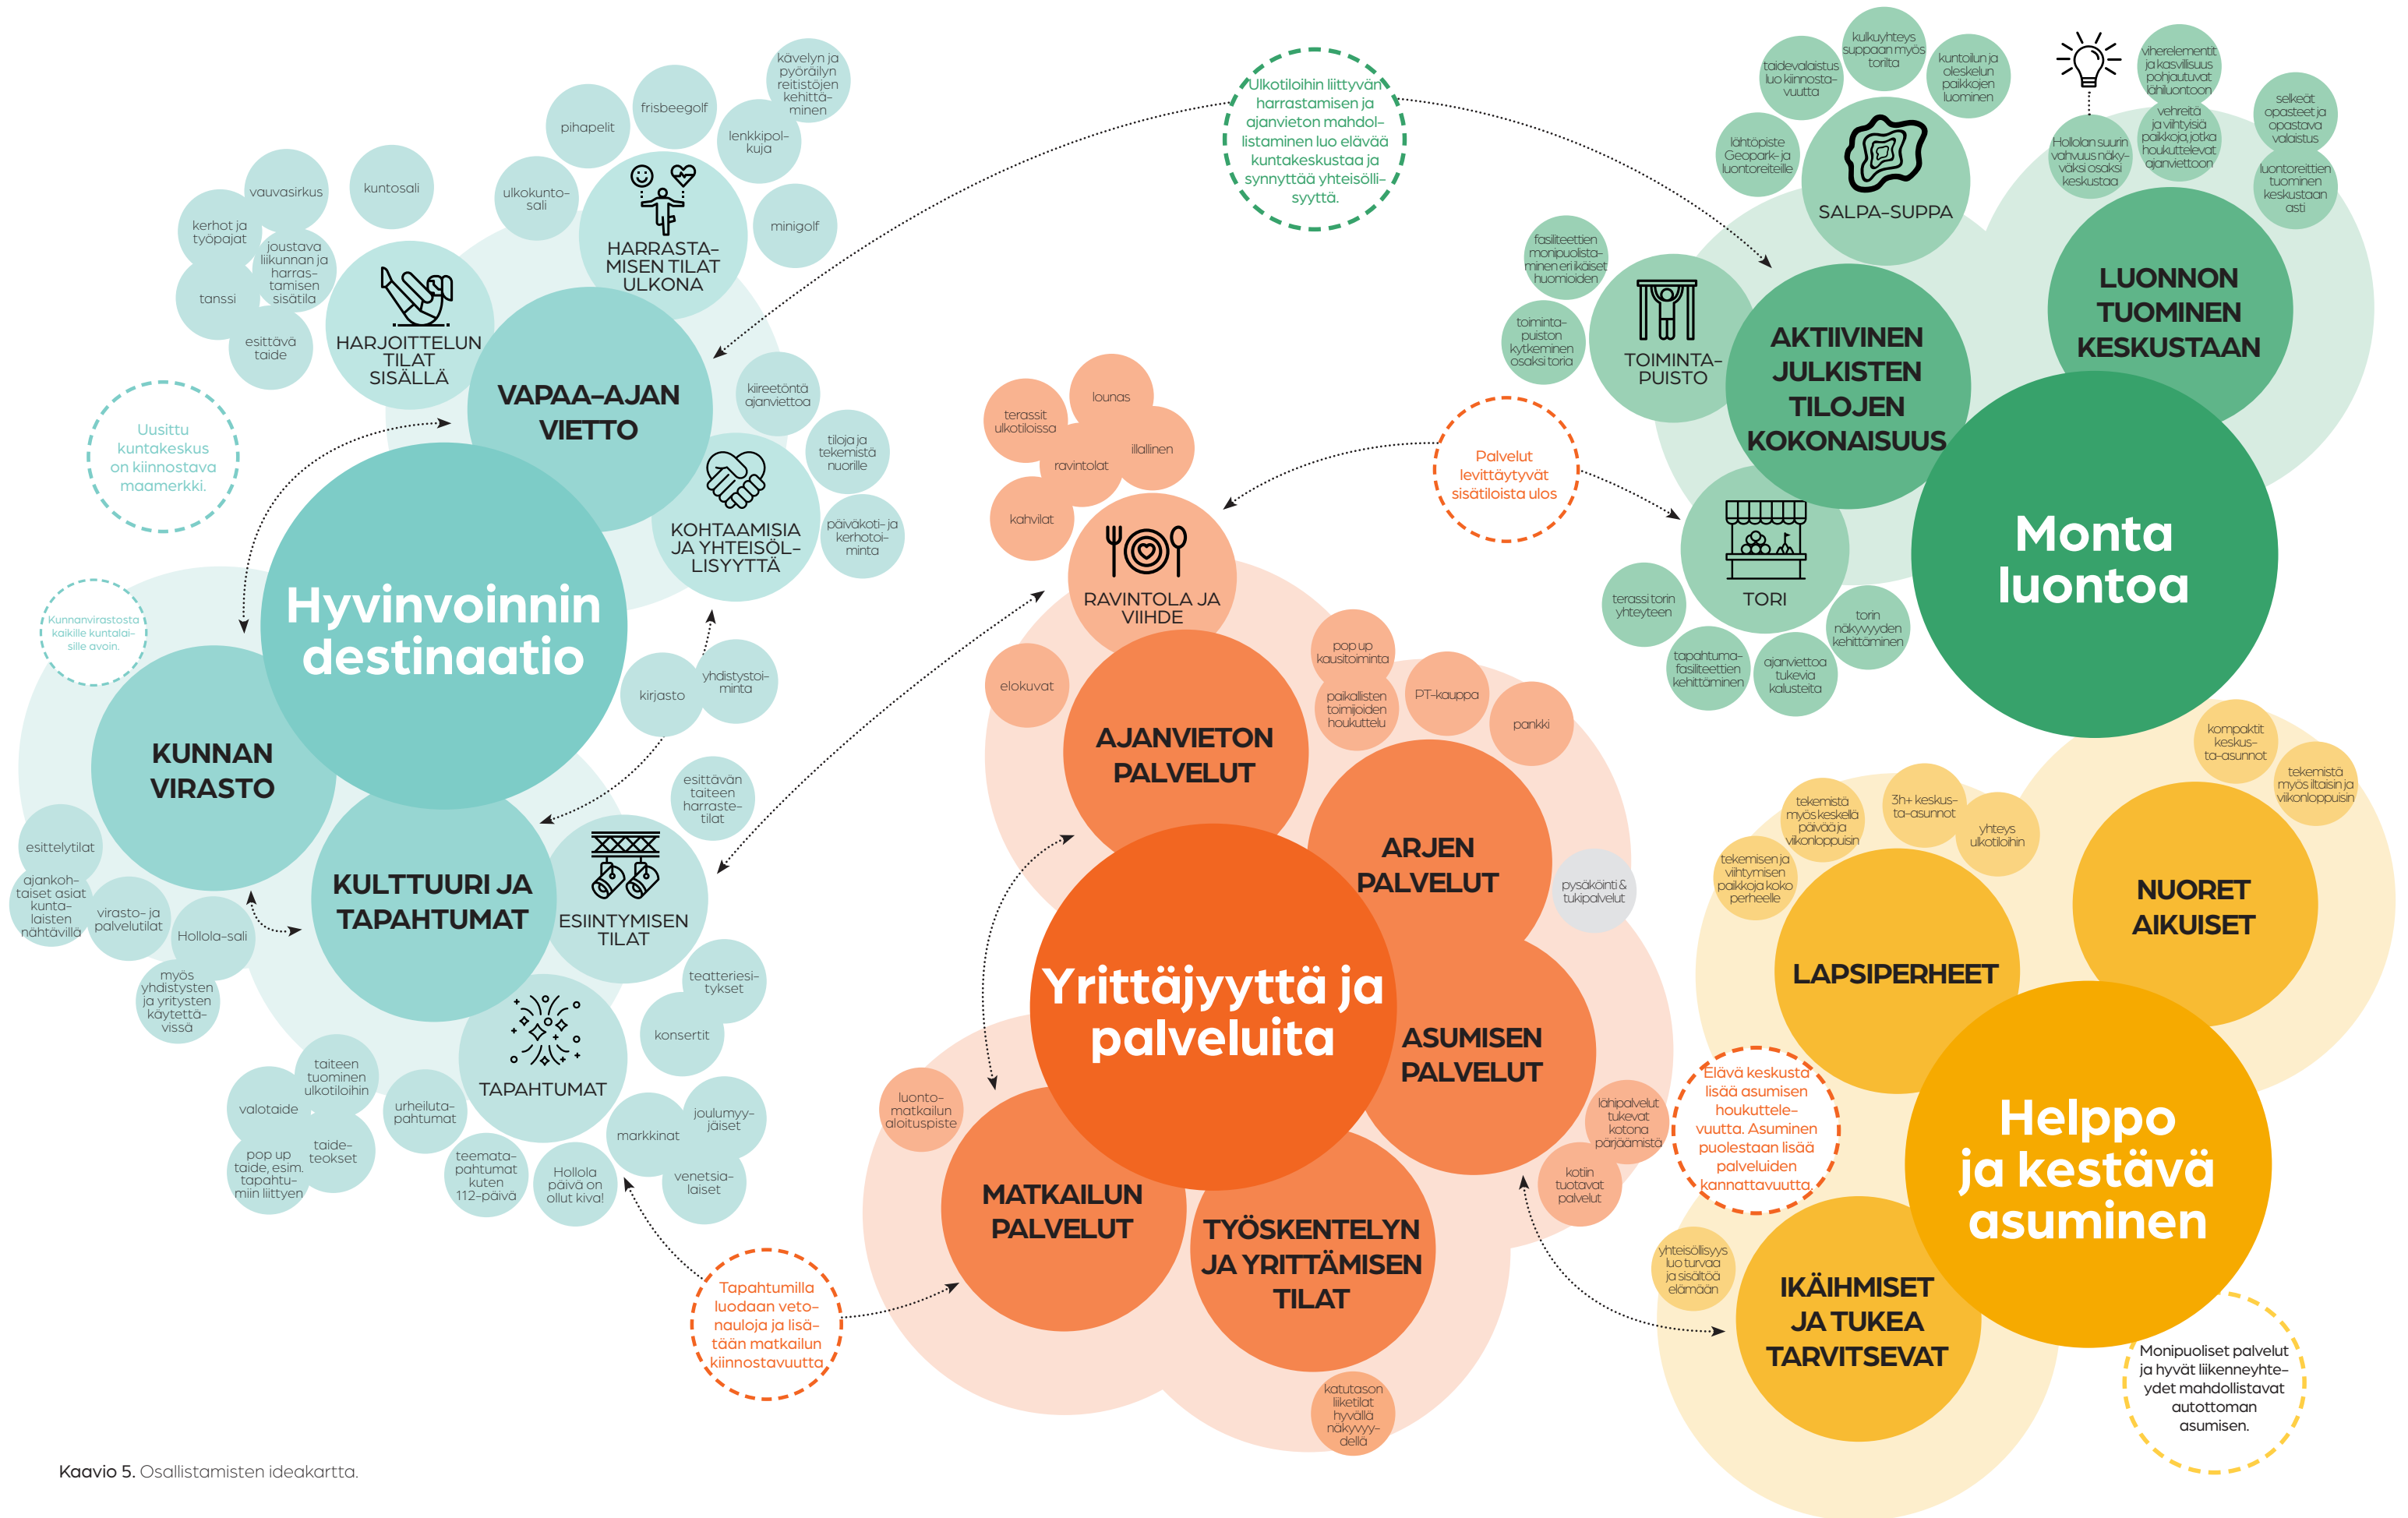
Hyvinvoinnin destinaatio

VAPAA-AJAN VIETTO

HARJOITTELUN TILAT SISÄLLÄ

HARRASTAMISEN TILAT ULKONA

KOHTAAMISIA JA YHTEISÖLLISYYTÄ

KUNNAN VIRASTO

KULTTUURI JA TAPAHTUMAT

ESIINTYMISEN TILAT

TAPAHTUMAT

vauvasirkus

kuntosali

kerhot ja työpajat

joustava liikunnan ja harrastamisen sisätila

tanssi

esittävä taide

pihapelit

frisbeegolf

kävelyn ja pyöräilyn reitistöjen kehittäminen

lenkkipolkuja

ulkokuntosali

minigolf

kireetöntä ajanviettoa

tiloja ja tekemistä nuorille

päiväkoti- ja kerhotoiminta

kirjasto

yhdistystoiminta

esittävän taiteen harrastetilat

teatteriesitykset

konsertit

joulumyyjäiset

markkinat

venetsialaiset

Hollola päivä on ollut kiva!

teemapahtumat kuten 112-päivä

urheilutapahtumat

taiteen tuominen ulkotiloihin

valotaide

taideteokset

pop up taide, esim. tapahtumiin liittyen

myös yhdistysten ja yritysten käytettävissä

Hollola-sali

virasto- ja palvelutilat

ajankohtaiset asiat kuntalaisten nähtävillä

esittelytilat

Uusittu kuntakeskus on kiinnostava maamerkki.

Kunnanvirastosta kaikille kuntalaisille avoin.

Ulkotiloihin liittyvän harrastamisen ja ajanvieton mahdollistaminen luo elävää kuntakeskustaa ja synnyttää yhteisöllisyyttä.

Yrittäjyyttä ja palveluita

RAVINTOLA JA VIIHDE

AJANVIETON PALVELUT

ARJEN PALVELUT

ASUMISEN PALVELUT

MATKAILUN PALVELUT

TYÖSKENTELYN JA YRITTÄMISEN TILAT

terassit ulkotiloissa

lounas

illallinen

ravintolat

kahvilat

elokuvat

pop up kausitoiminta

paikallisten toimijoiden houkuttelu

PT-kauppa

pankki

pysäköinti & tukipalvelut

lähipalvelut tukevat kotona pärjäämistä

kotiin tuotavat palvelut

katutason liiketilat hyvällä näkyvyydellä

luontomatkailun aloituspiste

Palvelut levittäytyvät sisätiloista ulos

Tapahtumilla luodaan vetonauloja ja lisätään matkailun kiinnostavuutta.

Monta luontoa

AKTIIVINEN JULKISTEN TILOJEN KOKONAISUUS

LUONNON TUOMINEN KESKUSTAAN

SALPA-SUPPA

TOIMINTAPUISTO

TORI

taidevalaistus luo kiinnostavuutta

kulkuyhteys Salpausselälle tunkkaa myös torilta

kuntoilun ja oleskelun paikkojen luominen

lähtöpiste Geopark- ja luontoreiteille

viherelementit ja kasvillisuus pohjautuvat lähiluontoon

vehreitä ja viihtyisiä paikkoja, jotka houkuttelevat ajanviettoon

Hollolan suurin vahvuus näkyväksi osaksi keskustaa

selkeät opasteet ja opastava valaistus

luontoreittien tuominen keskustaan asti

fasiliteettien monipuolistaminen eri ikäiset huomioiden

toimintapuiston kytkeminen osaksi toria

terassi torin yhteyteen

tapahtumafasiliteettien kehittäminen

ajanviettoa tukevia kalusteita

torin näkyvyyden kehittäminen

Helppo ja kestävä asuminen

LAPSIPERHEET

NUORET AIKUISET

IKÄIHMISET JA TUKEA TARVITSEVAT

kompakti keskusta-asunnot

tekemistä myös iltaisin ja viikonloppuisin

tekemistä myös keskellä päivää ja viikonloppuisin

3h+ keskusta-asunnot

yhteys ulkotiloihin

tekemisen ja viihtymisen paikkoja koko perheelle

Elävä keskusta lisää asumisen houkuttelevuutta. Asuminen puolestaan lisää palveluiden kannattavuutta.

yhteisöllisyys luo turvaa ja sisältöä elämään

Monipuoliset palvelut ja hyvät liikenneyhteydet mahdollistavat autottoman asumisen.

Kaavio 5. Osallistamisten ideakartta.